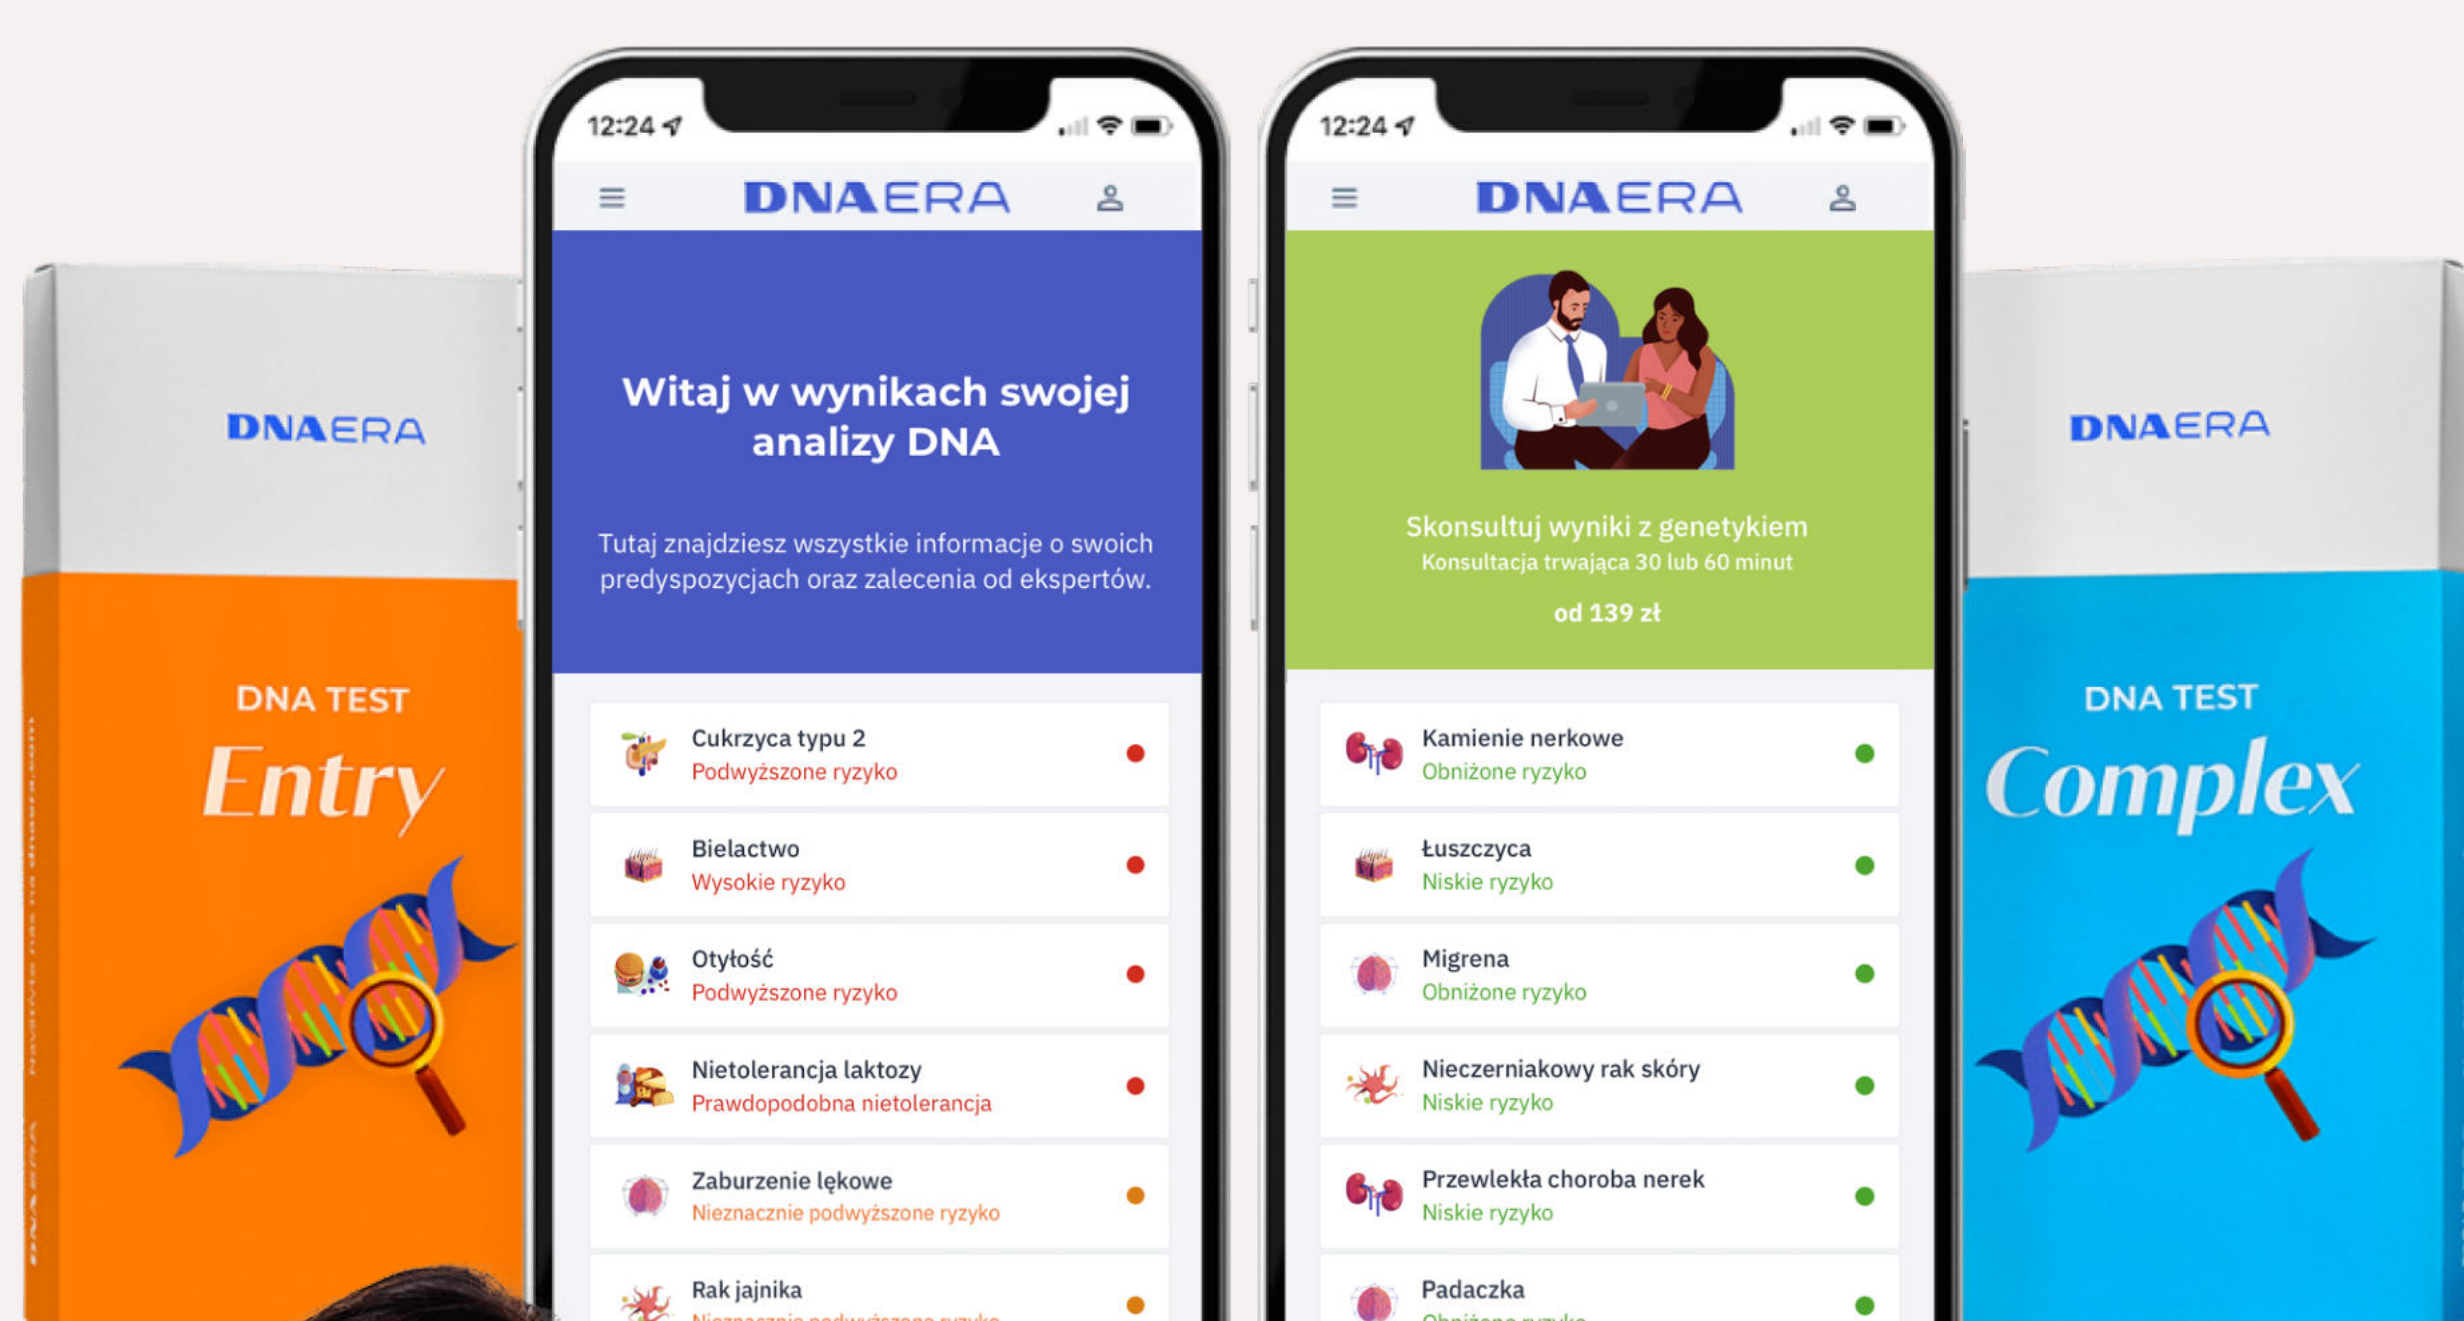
DNAERA

DNA TEST

Entry

12:24

DNAERA

Witaj w wynikach swojej analizy DNA

Tutaj znajdziesz wszystkie informacje o swoich predyspozycjach oraz zalecenia od ekspertów.

Cukrzyca typu 2
Podwyższone ryzyko

Bielactwo
Wysokie ryzyko

Otyłość
Podwyższone ryzyko

Nietolerancja laktozy
Prawdopodobna nietolerancja

Zaburzenie lękowe
Nieznacznie podwyższone ryzyko

Rak jajnika
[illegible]

12:24

DNAERA

Skonsultuj wyniki z genetykiem
Konsultacja trwająca 30 lub 60 minut

od 139 zł

Kamienie nerkowe
Obniżone ryzyko

Łuszczyca
Niskie ryzyko

Migrena
Obniżone ryzyko

Nieczerniakowy rak skóry
Niskie ryzyko

Przewlekła choroba nerek
Niskie ryzyko

Padaczka
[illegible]

DNAERA

DNA TEST

Complex